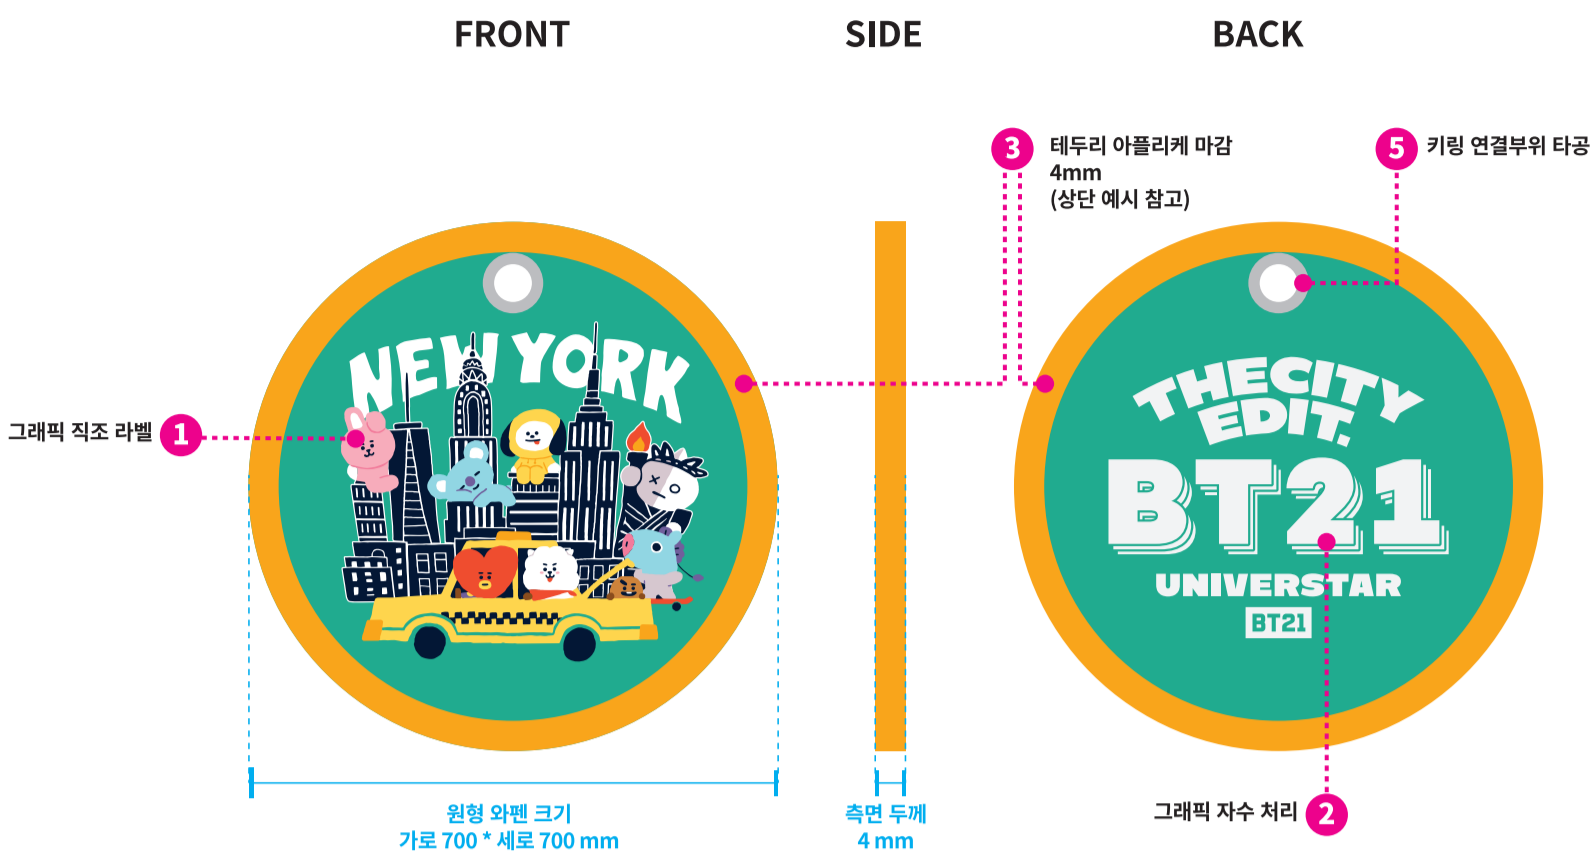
FRONT

SIDE

BACK

3 테두리 아플리케 마감 4mm (상단 예시 참고)

5 키링 연결부위 타공

그래픽 직조 라벨 1

NEW YORK

THECITY EDIT.

BT21

UNIVERSTAR

BT21

원형 와펜 크기
가로 700 * 세로 700 mm

측면 두께
4 mm

그래픽 자수 처리 2